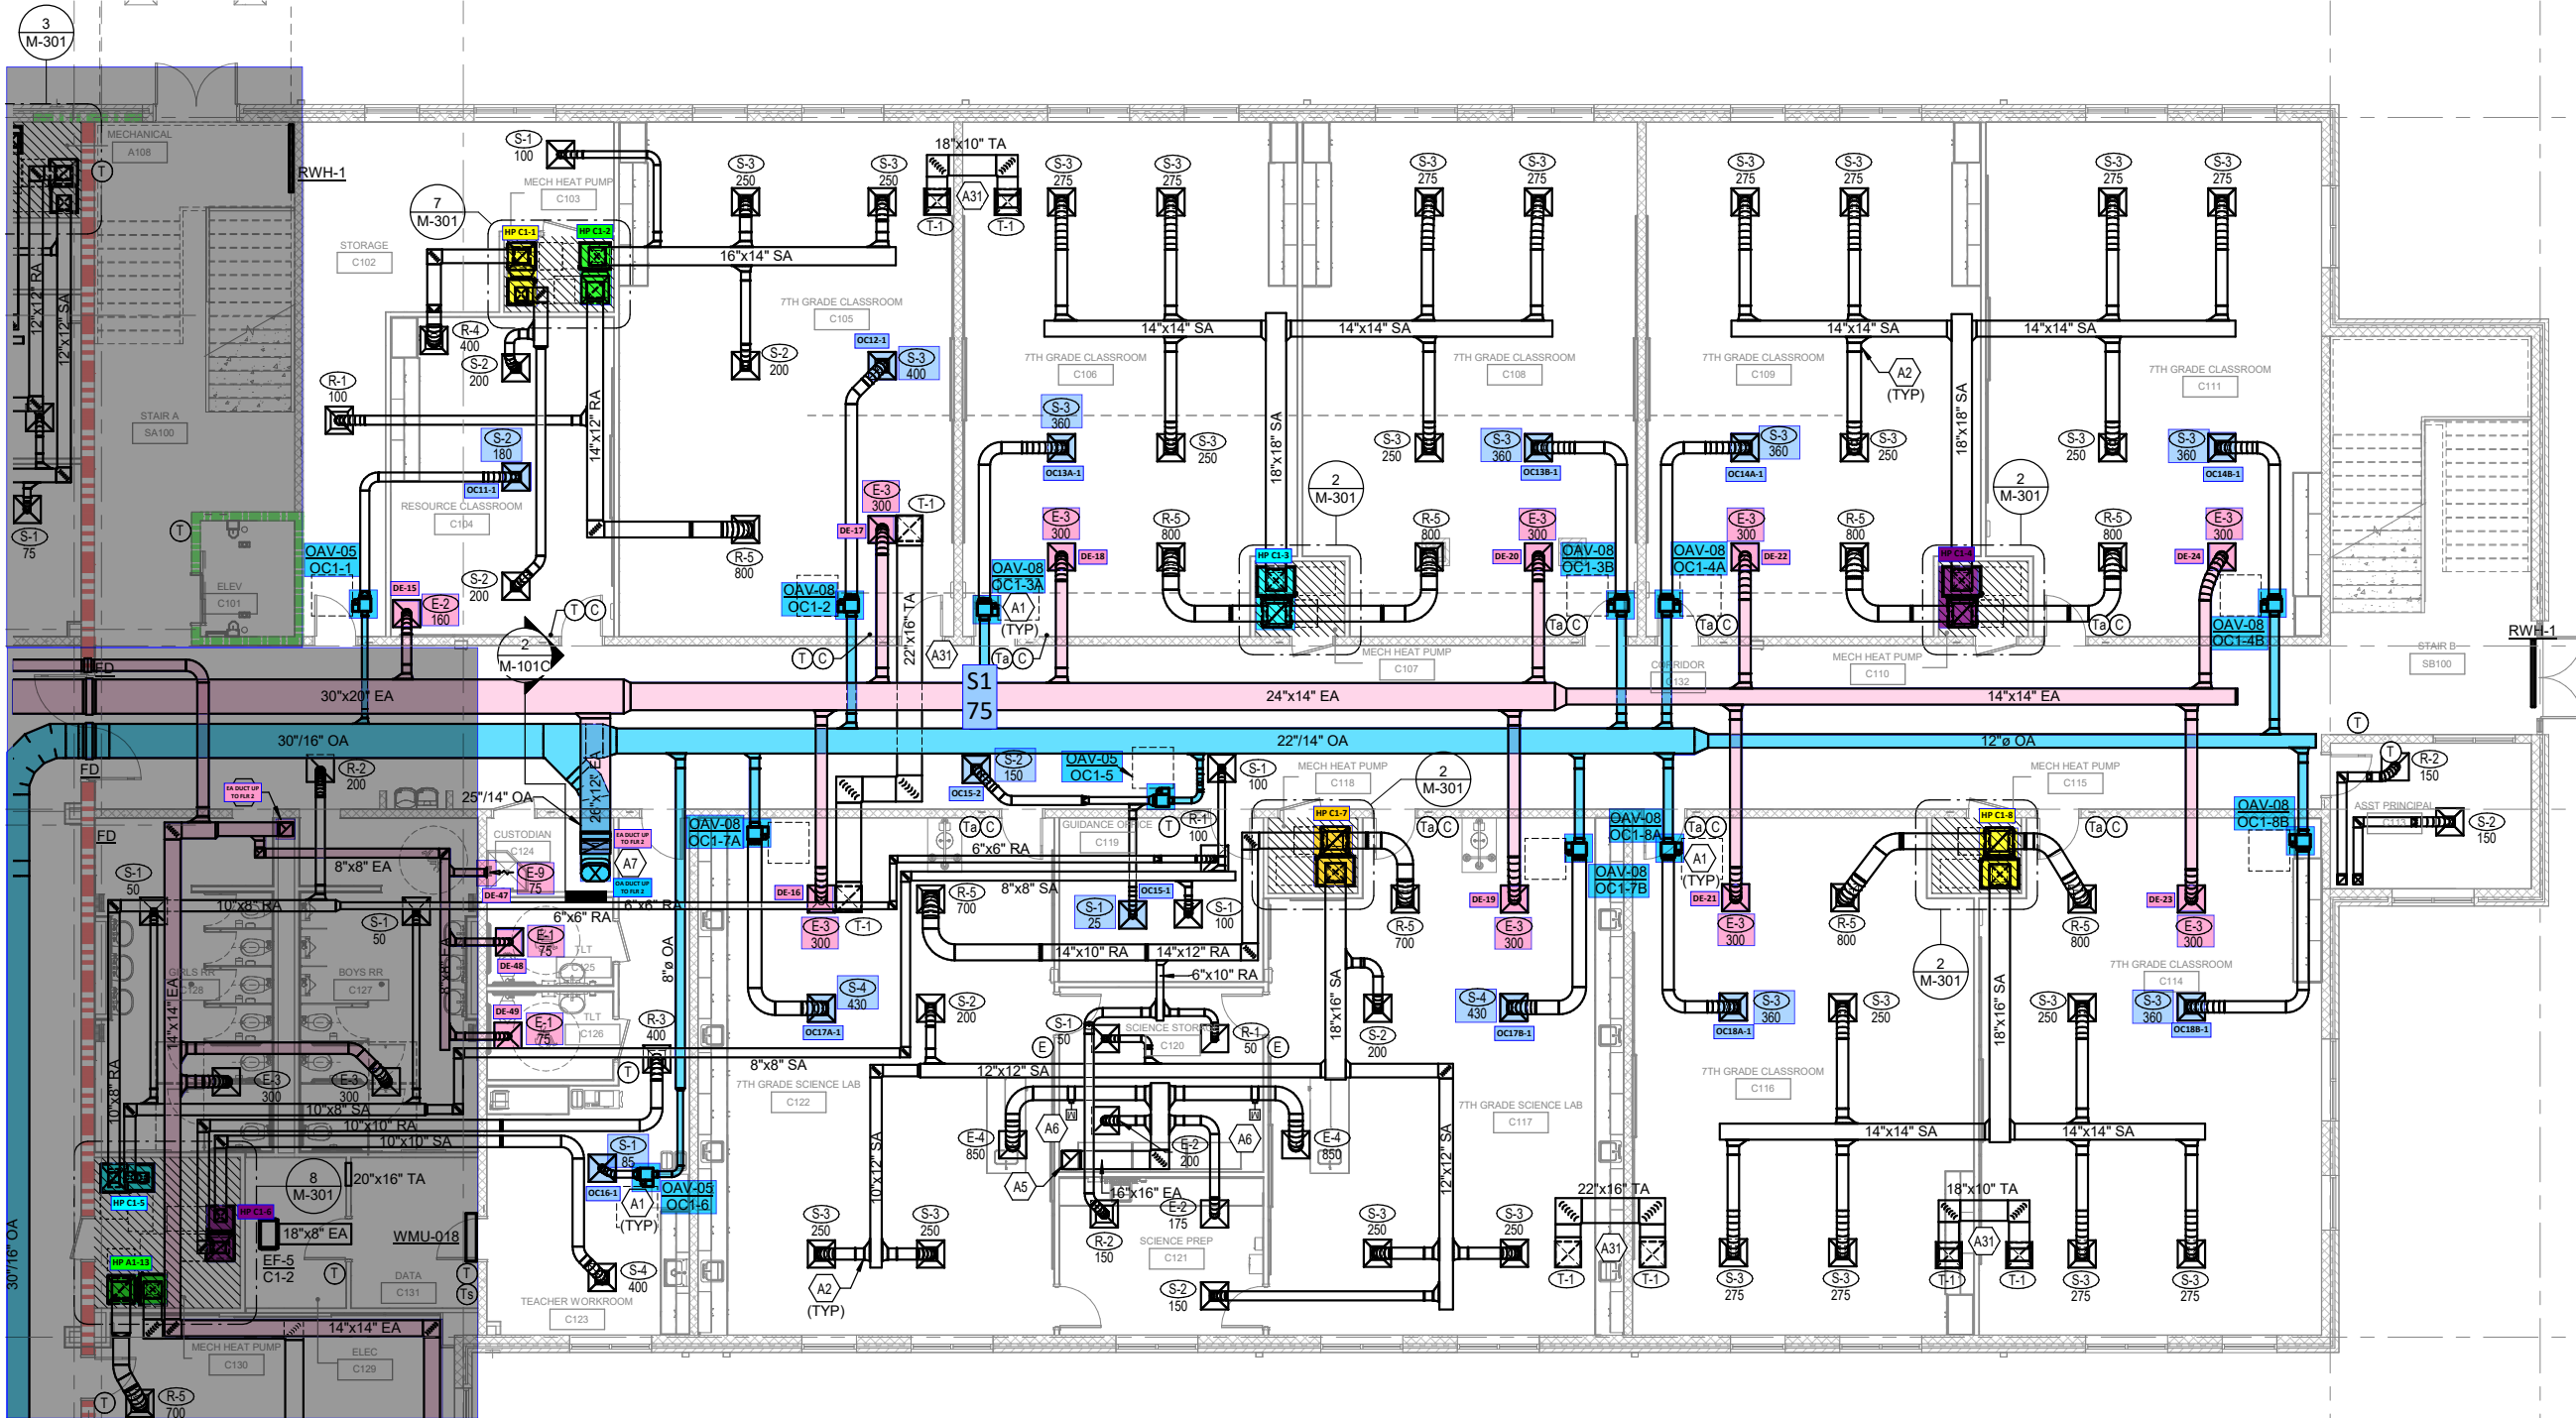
3
M-301

MECHANICAL
A108

RWH-1

S-1
100

MECH HEAT PUMP
C103

18"x10" TA

A31

T-1 T-1

S-3 250
S-3 250
S-3 275
S-3 275
S-3 275
S-3 275
S-3 275
S-3 275
S-3 275
S-3 275

7
M-301

HP C1-1
HP C1-2

16"x14" SA

STORAGE
C102

7TH GRADE CLASSROOM
C105

14"x14" SA
14"x14" SA
14"x14" SA
14"x14" SA

R-4
400

S-2
200

OC12-1

S-3
400

S-2
200

R-1
100

S-2
200

7TH GRADE CLASSROOM
C106

7TH GRADE CLASSROOM
C108

7TH GRADE CLASSROOM
C109

A2
(TYP)

7TH GRADE CLASSROOM
C111

12"x12" RA
12"x12" SA

14"x12" RA

STAIR A
SA100

S-2
180

OC11-1

RESOURCE CLASSROOM
C104

S-3
360

OC13A-1

S-3
250

18"x18" SA

S-3
250

S-3
360

OC13B-1

S-3
360

OC14A-1

S-3
250

18"x18" SA

S-3
250

S-3
360

OC14B-1

E-3
300

T-1

2
M-301

2
M-301

R-5
800

DE-17

E-3
300

DE-18

R-5
800

R-5
800

E-3
300

DE-20

OAV-08
OC1-3B

OAV-08
OC1-4A

E-3
300

DE-22

R-5
800

HP C1-4

R-5
800

E-3
300

DE-24

HP C1-3

S-1
75

OAV-05
OC1-1

DE-15

E-2
160

S-2
200

OAV-08
OC1-2

22"x16" TA

OAV-08
OC1-3A

A1
(TYP)

ELEV
C101

T C

2
M-101C

T C

A31

Ta C

MECH HEAT PUMP
C107

Ta C

Ta C

MECH HEAT PUMP
C110

Ta C

OAV-08
OC1-4B

STAIR B
SB100

RWH-1

CORRIDOR
C132

FD

30"x20" EA

S1
75

24"x14" EA

14"x14" EA

30"/16" OA

22"/14" OA

12"ø OA

T

FD

R-2
200

EA DUCT UP TO FLR 2

25"/14" OA

S-2
150

OC15-2

OAV-05
OC1-5

S-1
100

MECH HEAT PUMP
C118

2
M-301

MECH HEAT PUMP
C115

T

R-2
150

ASST PRINCIPAL
C113

S-2
150

FD

CUSTODIAN
C124

26"x12" EA

EA DUCT UP TO FLR 2

OAV-08
OC1-7A

GUIDANCE OFFICE
C119

R-1
100

HP C1-7

Ta C

OAV-08
OC1-8A

Ta C

HP C1-8

Ta C

OAV-08
OC1-8B

S-1
50

8"x8" EA

E-9
75

DE-47

A7

OA DUCT UP TO FLR 2

6"x6" RA

8"x8" SA

6"x6" RA

6"x6" RA

DE-16

R-5
700

S-1
25

OC15-1

S-1
100

R-5
700

DE-19

OAV-08
OC1-7B

A1
(TYP)

DE-21

R-5
800

R-5
800

DE-23

10"x8" RA

S-1
50

E-1
75

DE-48

TLT
C125

E-3
300

T-1

E-3
300

E-3
300

E-3
300

GIRLS RR
C128

BOYS RR
C127

14"x14" EA

8"ø OA

14"x10" RA
14"x12" RA
6"x10" RA

18"x16" SA

2
M-301

7TH GRADE CLASSROOM
C114

S-4
430

OC17A-1

S-2
200

S-4
430

OC17B-1

S-3
360

OC18A-1

S-3
250

S-3
250

18"x16" SA

S-3
360

OC18B-1

DE-49

E-1
75

TLT
C126

R-3
400

S-1
50

SCIENCE STORAGE
C120

R-1
50

E E

S-2
200

10"x8" RA

E-3
300

E-3
300

10"x8" SA

10"x10" RA
10"x10" SA

8"x8" SA

7TH GRADE SCIENCE LAB
C122

T

12"x12" SA

7TH GRADE CLASSROOM
C116

7TH GRADE SCIENCE LAB
C117

14"x14" SA
14"x14" SA

E-4
850

A6

A6

E-4
850

E-2
200

8
M-301

20"x16" TA

HP C1-5

HP C1-6

18"x8" EA

EF-5
C1-2

WMU-018

S-1
85

OC16-1

OAV-05
OC1-6

A1
(TYP)

10"x12" SA

A5

16"x16" EA

E-2
175

12"x12" SA

22"x16" TA

18"x10" TA

A31
A31

T-1 T-1
T-1 T-1

HP A1-13

30"/16" OA

DATA
C131

T

Ts

S-4
400

TEACHER WORKROOM
C123

S-3
250

S-3
250

A2
(TYP)

R-2
150

SCIENCE PREP
C121

S-2
150

S-3
250

S-3
250

S-3
275

S-3
275

S-3
275

S-3
275

14"x14" EA

MECH HEAT PUMP
C130

ELEC
C129

T

R-5
700